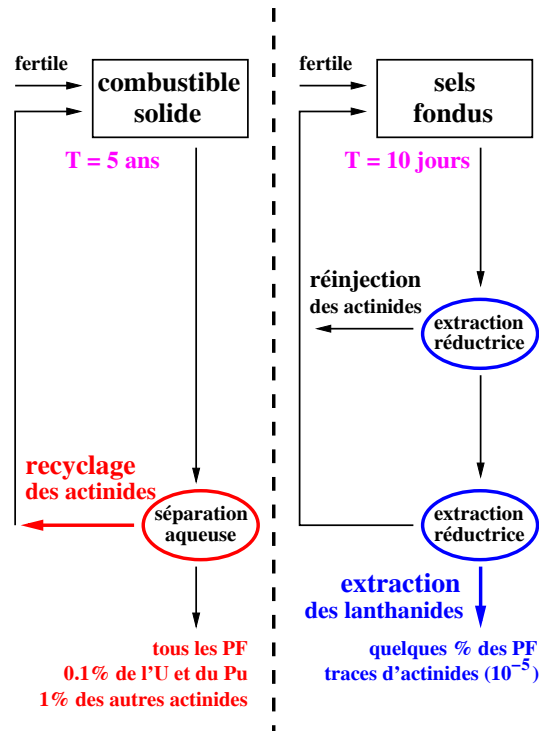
fertile

combustible solide

T = 5 ans

recyclage des actinides

séparation aqueuse

tous les PF
0.1% de l'U et du Pu
1% des autres actinides

fertile

sels fondus

T = 10 jours

réinjection des actinides

extraction réductrice

extraction réductrice

extraction des lanthanides

quelques % des PF
traces d'actinides ($10^{-5}$)